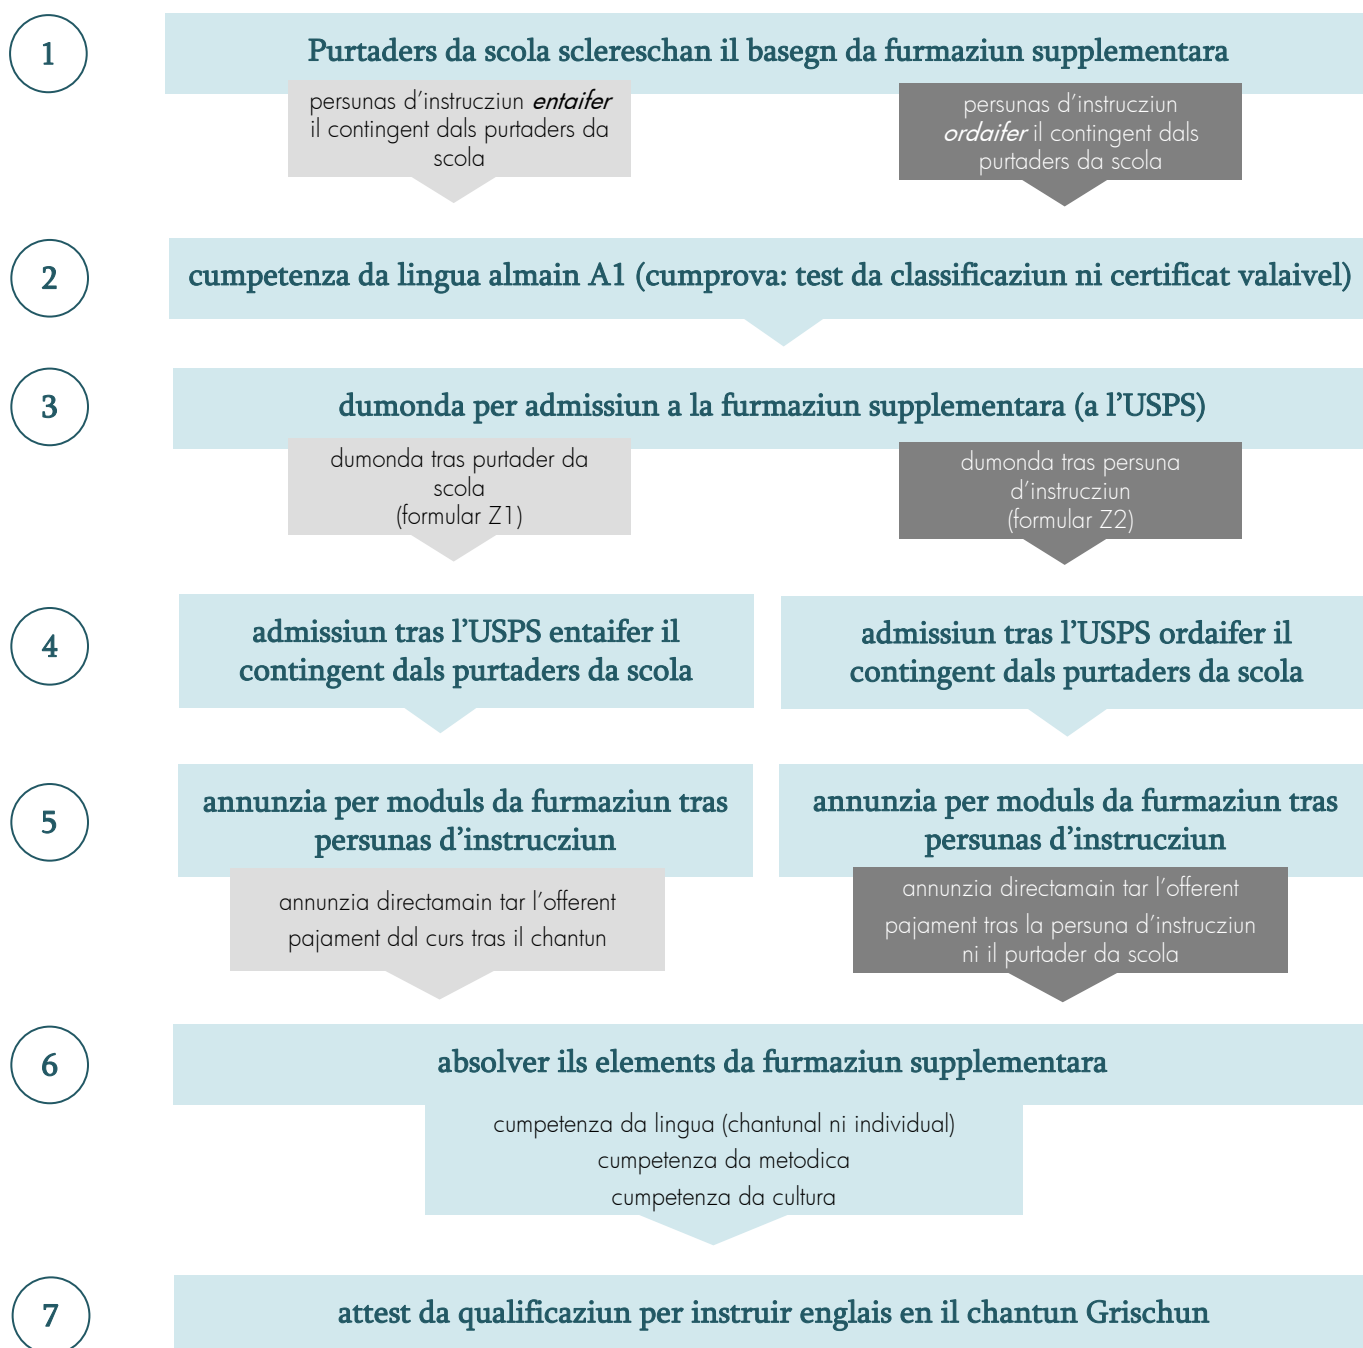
1

Purtaders da scola sclereschan il basegn da furmaziun supplementara

persunas d'instrucziun *entaifer* il contingent dals purtaders da scola

persunas d'instrucziun *ordaifer* il contingent dals purtaders da scola

2

cumpetenza da lingua almain A1 (cumprova: test da classificaziun ni certificat valaivel)

3

dumonda per admissiun a la furmaziun supplementara (a l'USPS)

dumonda tras purtader da scola (formular Z1)

dumonda tras persuna d'instrucziun (formular Z2)

4

admissiun tras l'USPS entaifer il contingent dals purtaders da scola

admissiun tras l'USPS ordaifer il contingent dals purtaders da scola

5

annunzia per moduls da furmaziun tras persunas d'instrucziun

annunzia directamain tar l'offerent
pajament dal curs tras il chantun

annunzia per moduls da furmaziun tras persunas d'instrucziun

annunzia directamain tar l'offerent
pajament tras la persuna d'instrucziun ni il purtader da scola

6

absolver ils elements da furmaziun supplementara

cumpetenza da lingua (chantunal ni individual)
cumpetenza da metodica
cumpetenza da cultura

7

attest da qualificaziun per instruir englais en il chantun Grischun